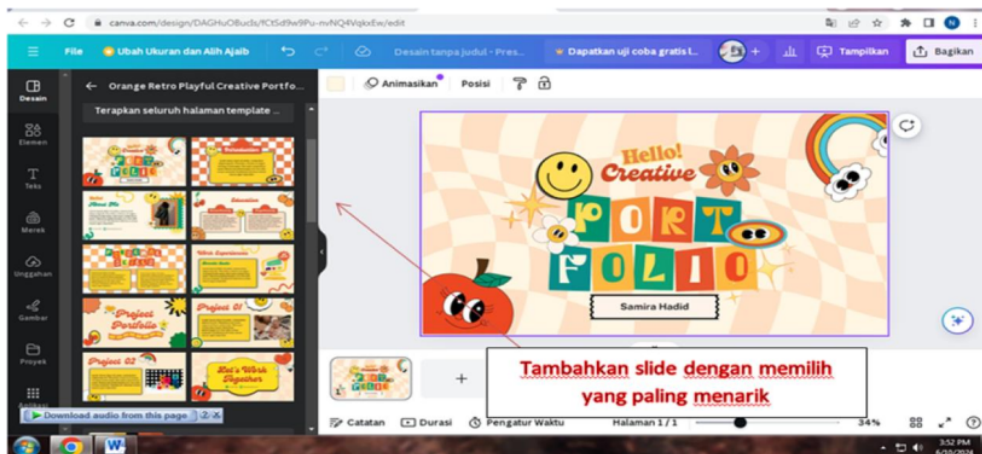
canva.com/design/DAGHuOBucls/fCtSd9w9Pu-mvNQ4VqkxEw/edit

File   Ubah Ukuran dan Alih Ajaib   Desain tanpa judul - Pres...   Dapatkan uji coba gratis l...   Tampilkan   Bagikan

Desain
Elemen
Teks
Merek
Unggahan
Gambar
Proyek
Aplikasi

Orange Retro Playful Creative Portfo...
Terapkan seluruh halaman template ...

Animasikan   Posisi

Hello! Creative
PORT FOLIO
Samira Hadid

Project Portfolio
Project 01
Project 02
Let's Work Together

Tambahkan slide dengan memilih yang paling menarik

Download audio from this page

Catatan   Durasi   Pengatur Waktu   Halaman 1 / 1   34%

3:52 PM